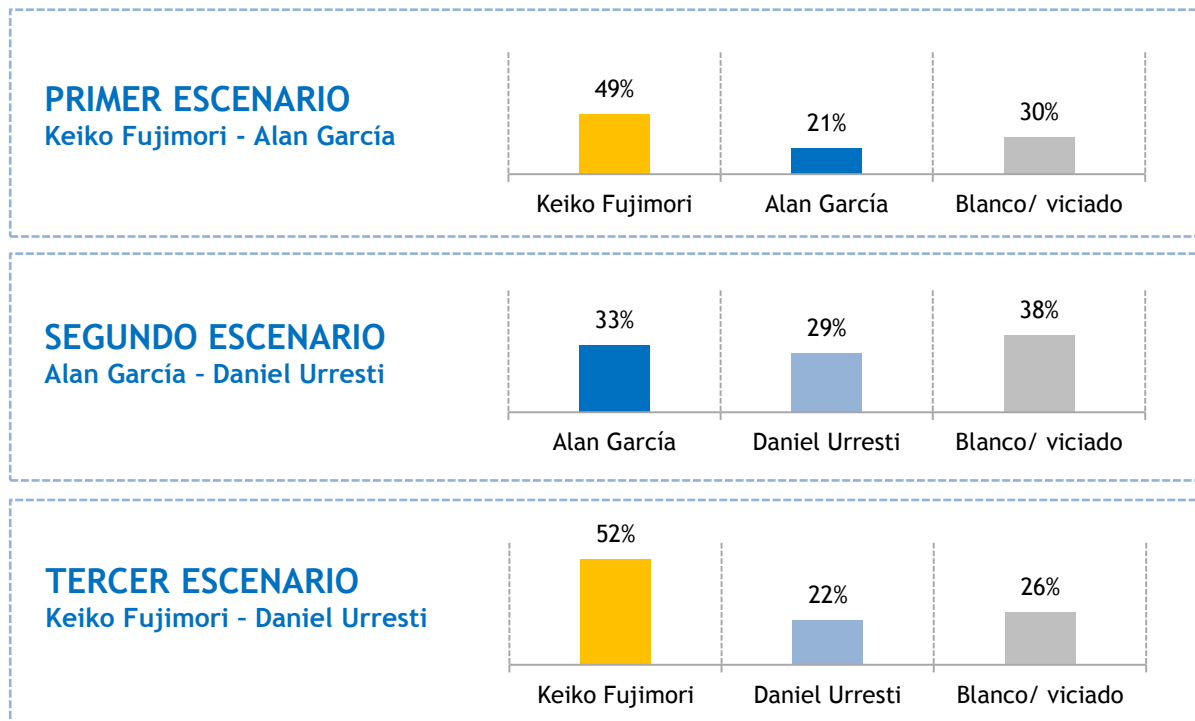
PRIMER ESCENARIO
Keiko Fujimori - Alan García

49%
21%
30%
Keiko Fujimori
Alan García
Blanco/ viciado

SEGUNDO ESCENARIO
Alan García – Daniel Urresti

33%
29%
38%
Alan García
Daniel Urresti
Blanco/ viciado

TERCER ESCENARIO
Keiko Fujimori – Daniel Urresti

52%
22%
26%
Keiko Fujimori
Daniel Urresti
Blanco/ viciado